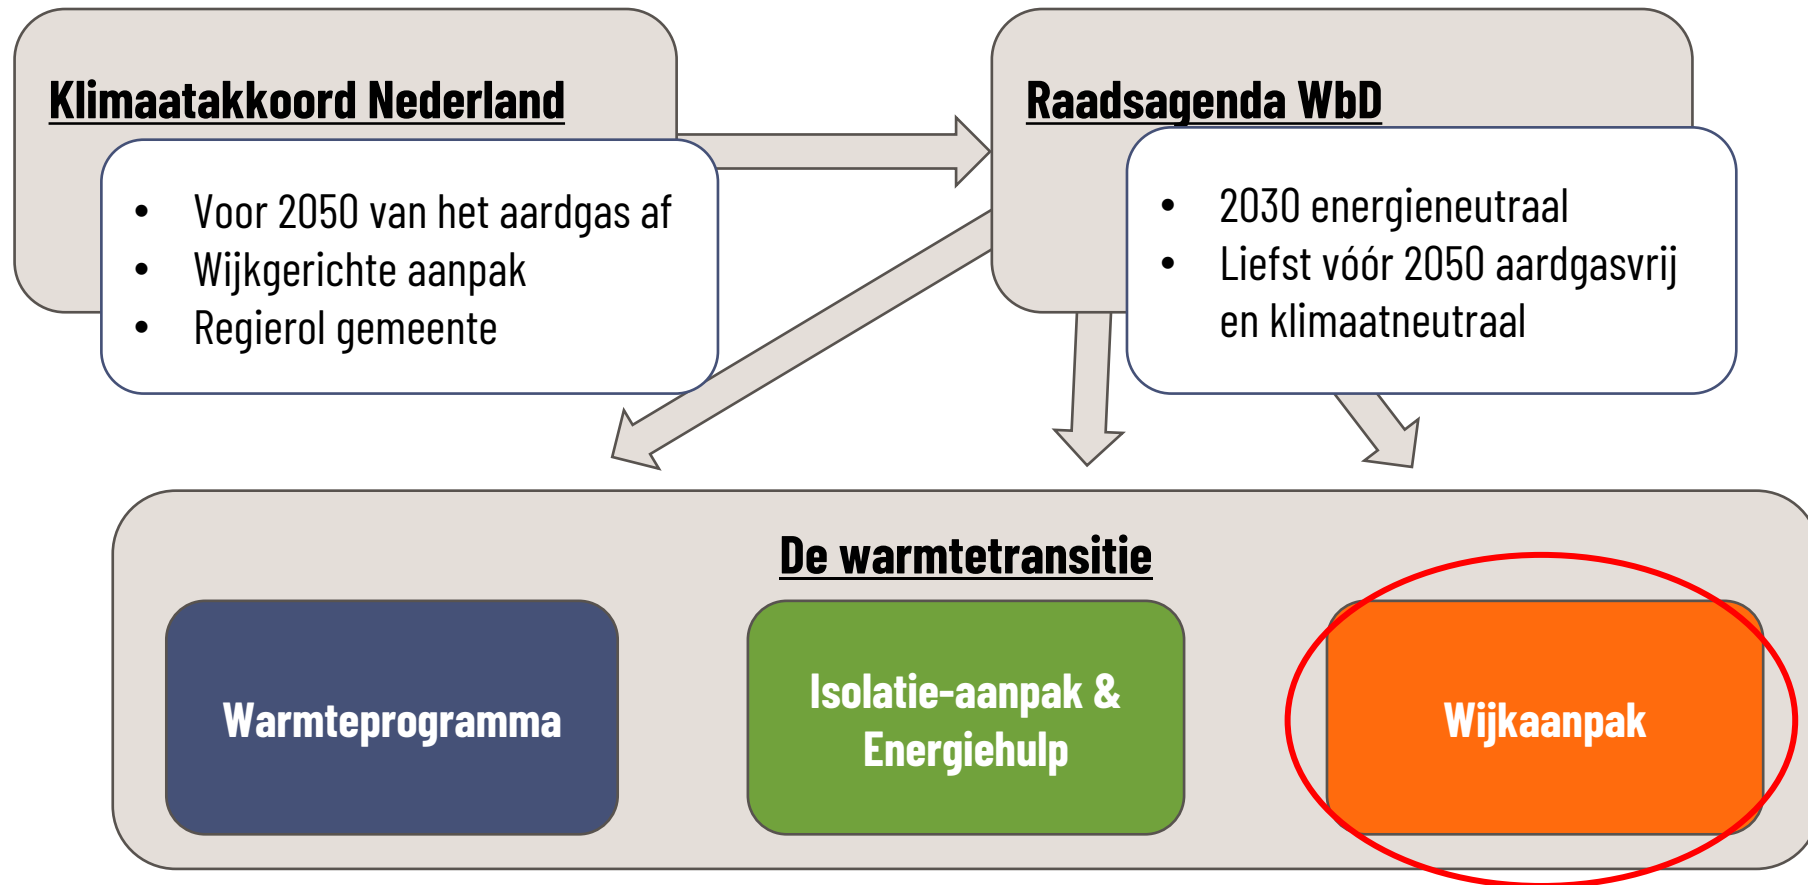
Klimaatakkoord Nederland

- Voor 2050 van het aardgas af
- Wijkgerichte aanpak
- Regierol gemeente

Raadsagenda WbD

- 2030 energieneutraal
- Liefst vóór 2050 aardgasvrij en klimaatneutraal

De warmtetransitie

Warmteprogramma

Isolatie-aanpak & Energiehulp

Wijkaanpak